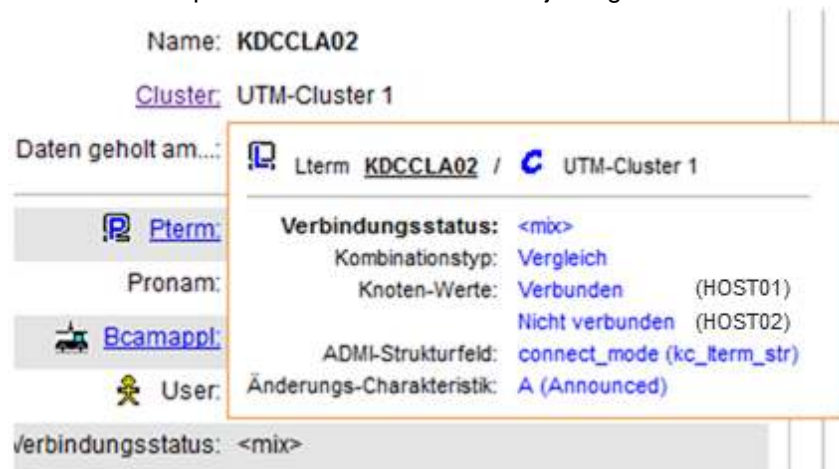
Name: KDCCLA02

Cluster: UTM-Cluster 1

Daten geholt am...:

Lterm KDCCLA02 / C UTM-Cluster 1

Verbindungsstatus: <mix>
Kombinationstyp: Vergleich
Knoten-Werte: Verbunden (HOST01)
Nicht verbunden (HOST02)
ADMI-Strukturfeld: connect_mode (kc_lterm_str)
Änderungs-Charakteristik: A (Announced)

Pterm:

Pronam:

Bcamappl:

User:

Verbindungsstatus: <mix>